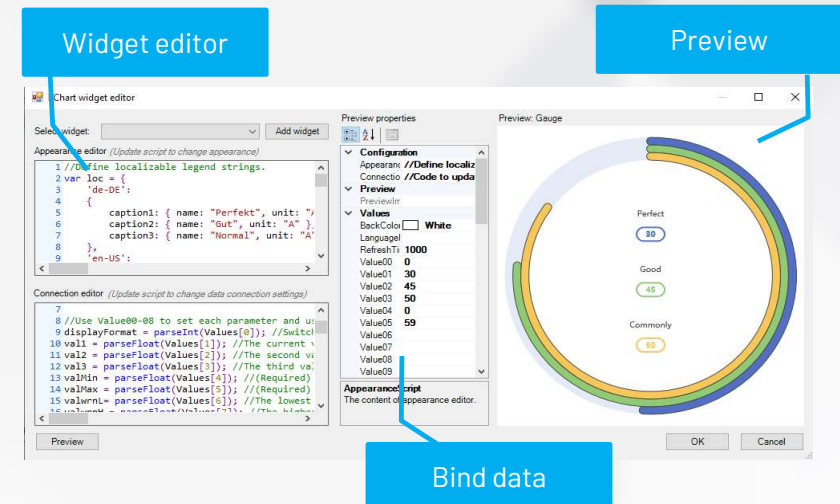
Widget editor

Preview

Chart widget editor

Select widget:

Add widget

Appearance editor (Update script to change appearance)

1 //Define localizable legend strings.
2 var loc = {
3 'de-DE':
4 {
5 caption1: { name: "Perfekt", unit: "A
6 caption2: { name: "Gut", unit: "A" },
7 caption3: { name: "Normal", unit: "A"
8 },
9 'en-US':

Connection editor (Update script to change data connection settings)

7
8 //Use Value00-08 to set each parameter and us
9 displayFormat = parseInt(Values[0]); //Switc
10 val1 = parseFloat(Values[1]); //The current
11 val2 = parseFloat(Values[2]); //The second v
12 val3 = parseFloat(Values[3]); //The third va
13 valMin = parseFloat(Values[4]); //(Required)
14 valMax = parseFloat(Values[5]); //(Required)
15 valwrnL= parseFloat(Values[6]); //The lowest
16 valwrnH = parseFloat(Values[7]); //The highe

Preview

Preview properties

Configuration
Appearanc //Define localiz
Connectio //Code to upda
Preview
PreviewIn
Values
BackColor White
LanguageI
RefreshTi 1000
Value00 0
Value01 30
Value02 45
Value03 50
Value04 0
Value05 59
Value06
Value07
Value08
Value09

AppearanceScript
The content of appearance editor.

Preview: Gauge

Perfect
30
Good
45
Commonly
50

OK

Cancel

Bind data